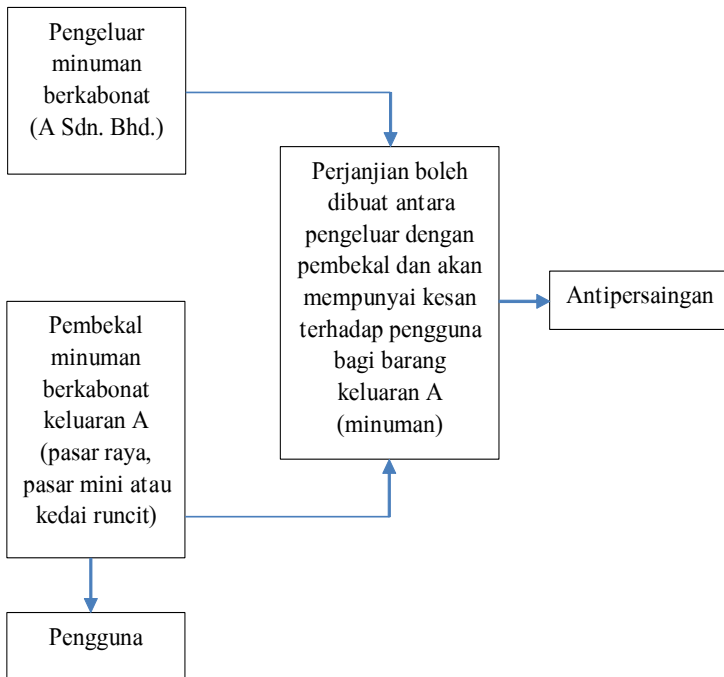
Pengeluar minuman berkabonat (A Sdn. Bhd.)

Perjanjian boleh dibuat antara pengeluar dengan pembekal dan akan mempunyai kesan terhadap pengguna bagi barang keluaran A (minuman)

Antipersaingan

Pembekal minuman berkabonat keluaran A (pasar raya, pasar mini atau kedai runcit)

Pengguna